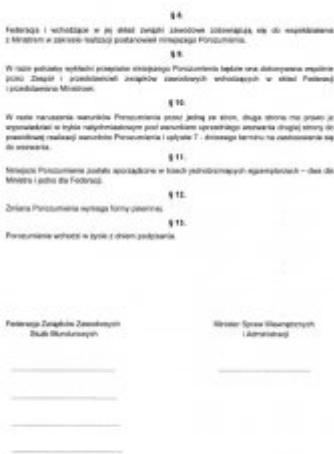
§ 8.

Federacja i wchodzące w jej skład związki zawodowe zobowiązują się do współdziałania z Ministrem w zakresie realizacji postanowień niniejszego Porozumienia.

§ 9.

W razie potrzeby wykładni przepisów niniejszego Porozumienia będzie ona dokonywana wspólnie przez Zespół z przedstawicieli związków zawodowych wchodzących w skład Federacji i przedstawiciela Ministra.

§ 10.

W razie naruszenia warunków Porozumienia przez jedną ze stron, druga strona ma prawo je wypowiedzieć w trybie natychmiastowym pod warunkiem uprzedniego wezwania drugiej strony do prawidłowej realizacji warunków Porozumienia i upływie 7 - dniowego terminu na zastosowanie się do wezwania.

§ 11.

Niniejsze Porozumienie zostało sporządzone w trzech jednobrzmiących egzemplarzach – dwa dla Ministra i jedno dla Federacji.

§ 12.

Zmiana Porozumienia wymaga formy pisemnej.

§ 13.

Porozumienie wchodzi w życie z dniem podpisania.

Federacja Związków Zawodowych Służb Mundurowych

Minister Spraw Wewnętrznych i Administracji